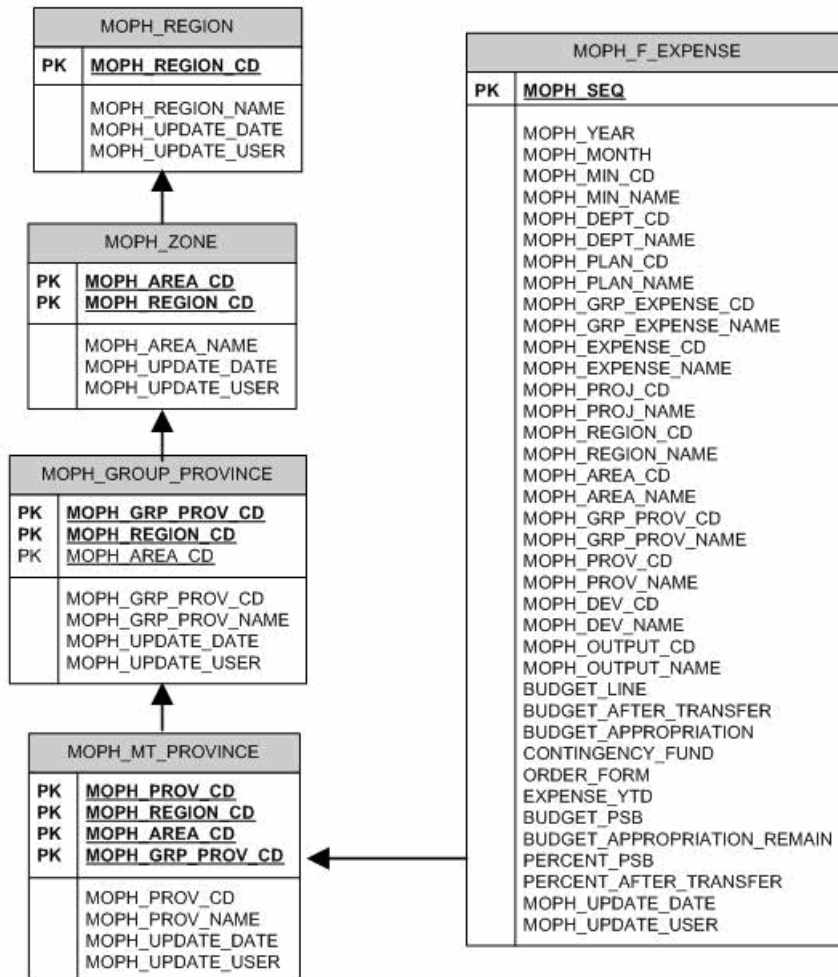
MOPH_REGION

PK MOPH_REGION_CD

MOPH_REGION_NAME
MOPH_UPDATE_DATE
MOPH_UPDATE_USER

MOPH_ZONE

PK MOPH_AREA_CD
PK MOPH_REGION_CD

MOPH_AREA_NAME
MOPH_UPDATE_DATE
MOPH_UPDATE_USER

MOPH_GROUP_PROVINCE

PK MOPH_GRP_PROV_CD
PK MOPH_REGION_CD
PK MOPH_AREA_CD

MOPH_GRP_PROV_CD
MOPH_GRP_PROV_NAME
MOPH_UPDATE_DATE
MOPH_UPDATE_USER

MOPH_MT_PROVINCE

PK MOPH_PROV_CD
PK MOPH_REGION_CD
PK MOPH_AREA_CD
PK MOPH_GRP_PROV_CD

MOPH_PROV_CD
MOPH_PROV_NAME
MOPH_UPDATE_DATE
MOPH_UPDATE_USER

MOPH_F_EXPENSE

PK MOPH_SEQ

MOPH_YEAR
MOPH_MONTH
MOPH_MIN_CD
MOPH_MIN_NAME
MOPH_DEPT_CD
MOPH_DEPT_NAME
MOPH_PLAN_CD
MOPH_PLAN_NAME
MOPH_GRP_EXPENSE_CD
MOPH_GRP_EXPENSE_NAME
MOPH_EXPENSE_CD
MOPH_EXPENSE_NAME
MOPH_PROJ_CD
MOPH_PROJ_NAME
MOPH_REGION_CD
MOPH_REGION_NAME
MOPH_AREA_CD
MOPH_AREA_NAME
MOPH_GRP_PROV_CD
MOPH_GRP_PROV_NAME
MOPH_PROV_CD
MOPH_PROV_NAME
MOPH_DEV_CD
MOPH_DEV_NAME
MOPH_OUTPUT_CD
MOPH_OUTPUT_NAME
BUDGET_LINE
BUDGET_AFTER_TRANSFER
BUDGET_APPROPRIATION
CONTINGENCY_FUND
ORDER_FORM
EXPENSE_YTD
BUDGET_PSB
BUDGET_APPROPRIATION_REMAIN
PERCENT_PSB
PERCENT_AFTER_TRANSFER
MOPH_UPDATE_DATE
MOPH_UPDATE_USER